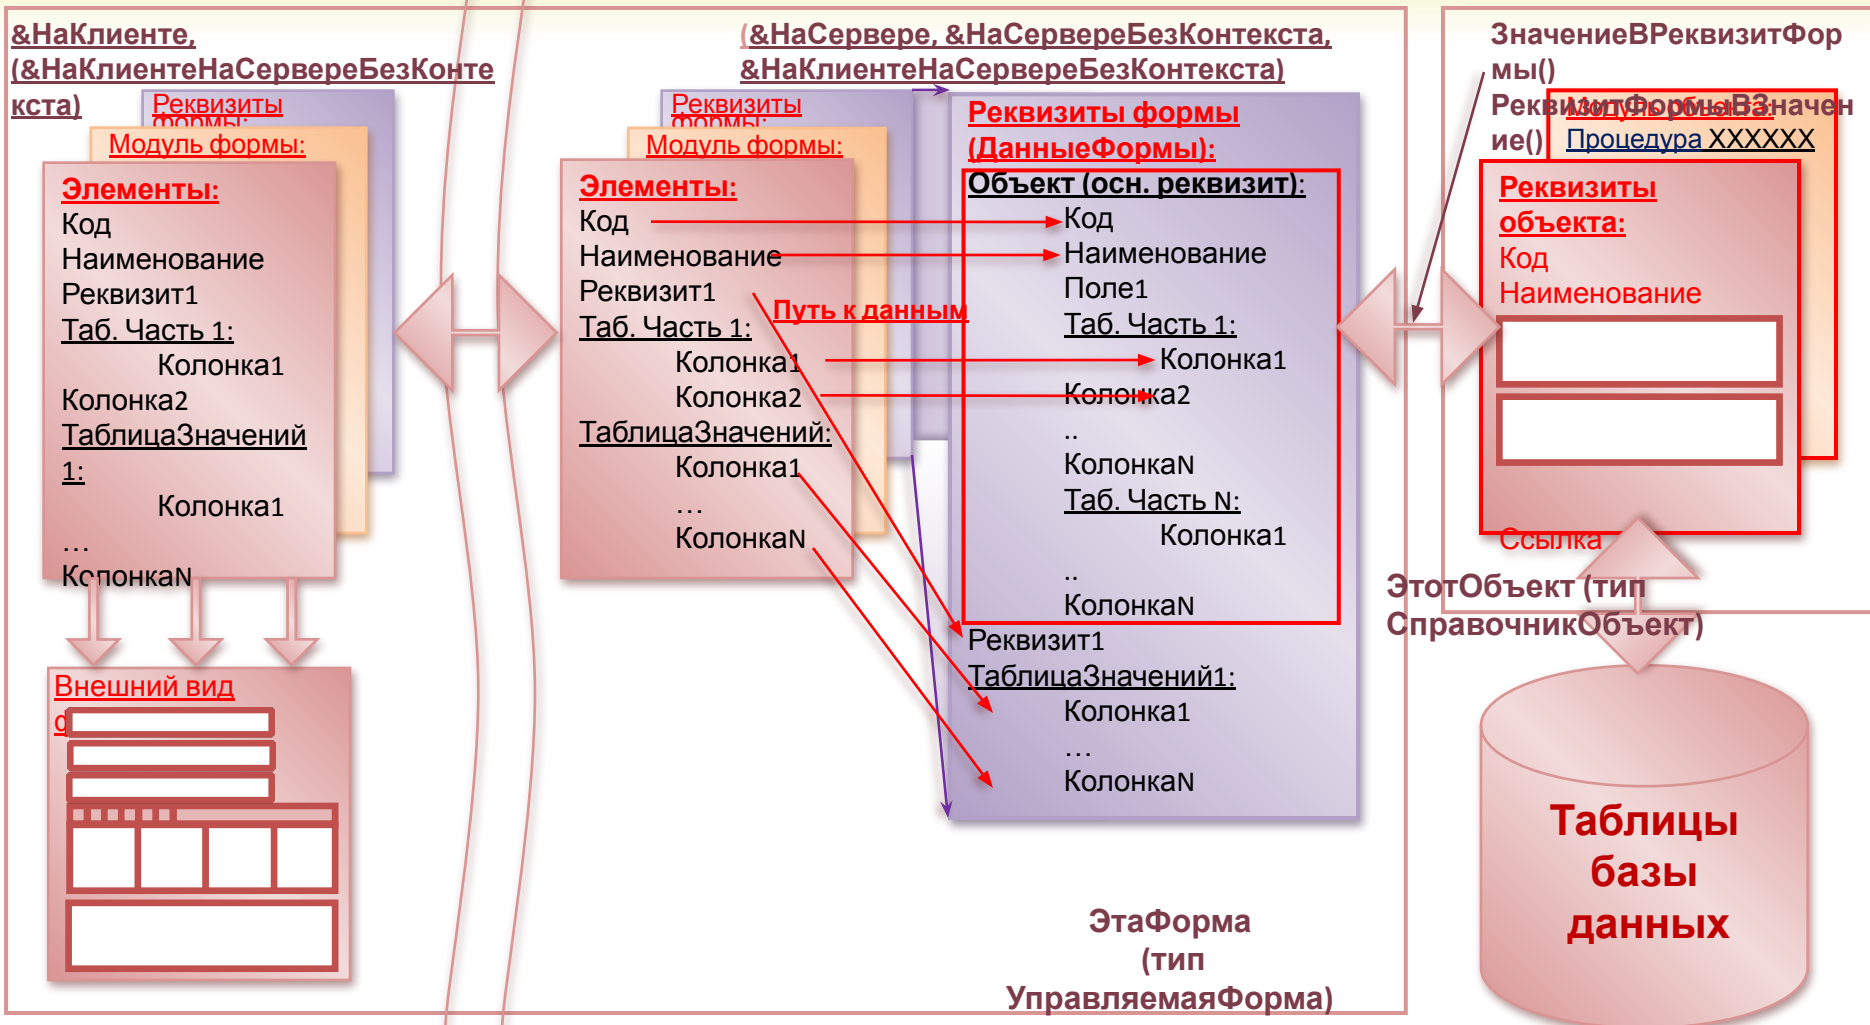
&НаКлиенте, (&НаКлиентеНаСервереБезКонтекста)

Реквизиты формы:

Модуль формы:

Элементы:
Код
Наименование
Реквизит1
Таб. Часть 1:
Колонка1
Колонка2
ТаблицаЗначений 1:
Колонка1
…
КолонкаN

Внешний вид ф

(&НаСервере, &НаСервереБезКонтекста, &НаКлиентеНаСервереБезКонтекста)

Реквизиты формы:

Модуль формы:

Элементы:
Код
Наименование
Реквизит1
Таб. Часть 1:
Колонка1
Колонка2
ТаблицаЗначений:
Колонка1
…
КолонкаN

Путь к данным

Реквизиты формы (ДанныеФормы):
Объект (осн. реквизит):
Код
Наименование
Поле1
Таб. Часть 1:
Колонка1
Колонка2
..
КолонкаN
Таб. Часть N:
Колонка1
..
КолонкаN
Реквизит1
ТаблицаЗначений1:
Колонка1
…
КолонкаN

ЭтаФорма (тип УправляемаяФорма)

ЗначениеВРеквизитФормы()
РеквизитФормыВЗначение()

Модуль объекта:
Процедура XXXXXX

Реквизиты объекта:
Код
Наименование
Ссылка

ЭтотОбъект (тип СправочникОбъект)

Таблицы базы данных